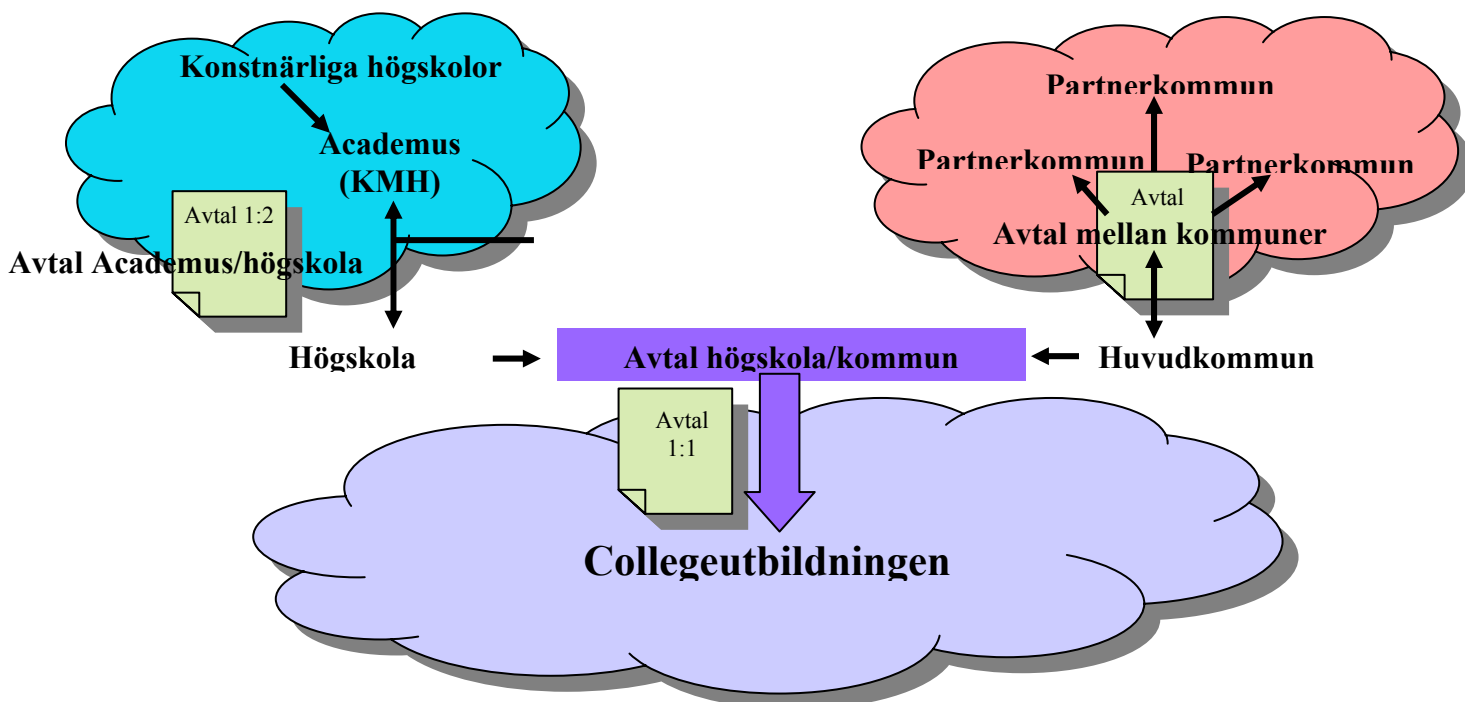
Konstnärliga högskolor

Academus (KMH)

Avtal 1:2

Avtal Academus/högskola

Partnerkommun

Partnerkommun

Partnerkommun

Avtal

Avtal mellan kommuner

Högskola

Avtal högskola/kommun

Huvudkommun

Avtal 1:1

Collegeutbildningen